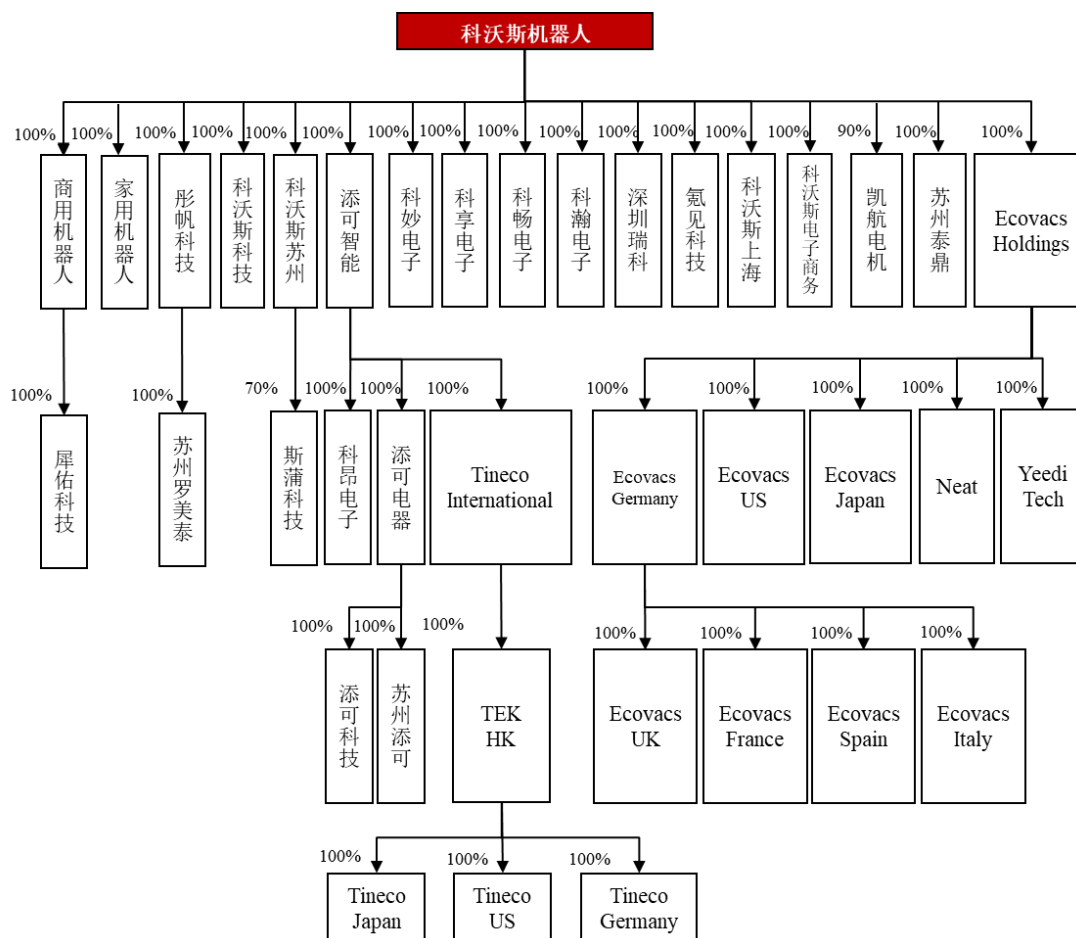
科沃斯机器人

100% 商用机器人
100% 家用机器人
100% 彤帆科技
100% 科沃斯科技
100% 科沃斯苏州
100% 添可智能
100% 科妙电子
100% 科享电子
100% 科畅电子
100% 科瀚电子
100% 深圳瑞科
100% 氪见科技
100% 科沃斯上海
100% 科沃斯电子商务
90% 凯航电机
100% 苏州泰鼎
100% Ecovacs Holdings

100% 犀佑科技
100% 苏州罗美泰
70% 斯蒲科技
100% 科昂电子
100% 添可电器
100% Tineco International
100% Ecovacs Germany
100% Ecovacs US
100% Ecovacs Japan
100% Neat
100% Yeedi Tech

100% 添可科技
100% 苏州添可
100% TEK HK
100% Ecovacs UK
100% Ecovacs France
100% Ecovacs Spain
100% Ecovacs Italy

100% Tineco Japan
100% Tineco US
100% Tineco Germany